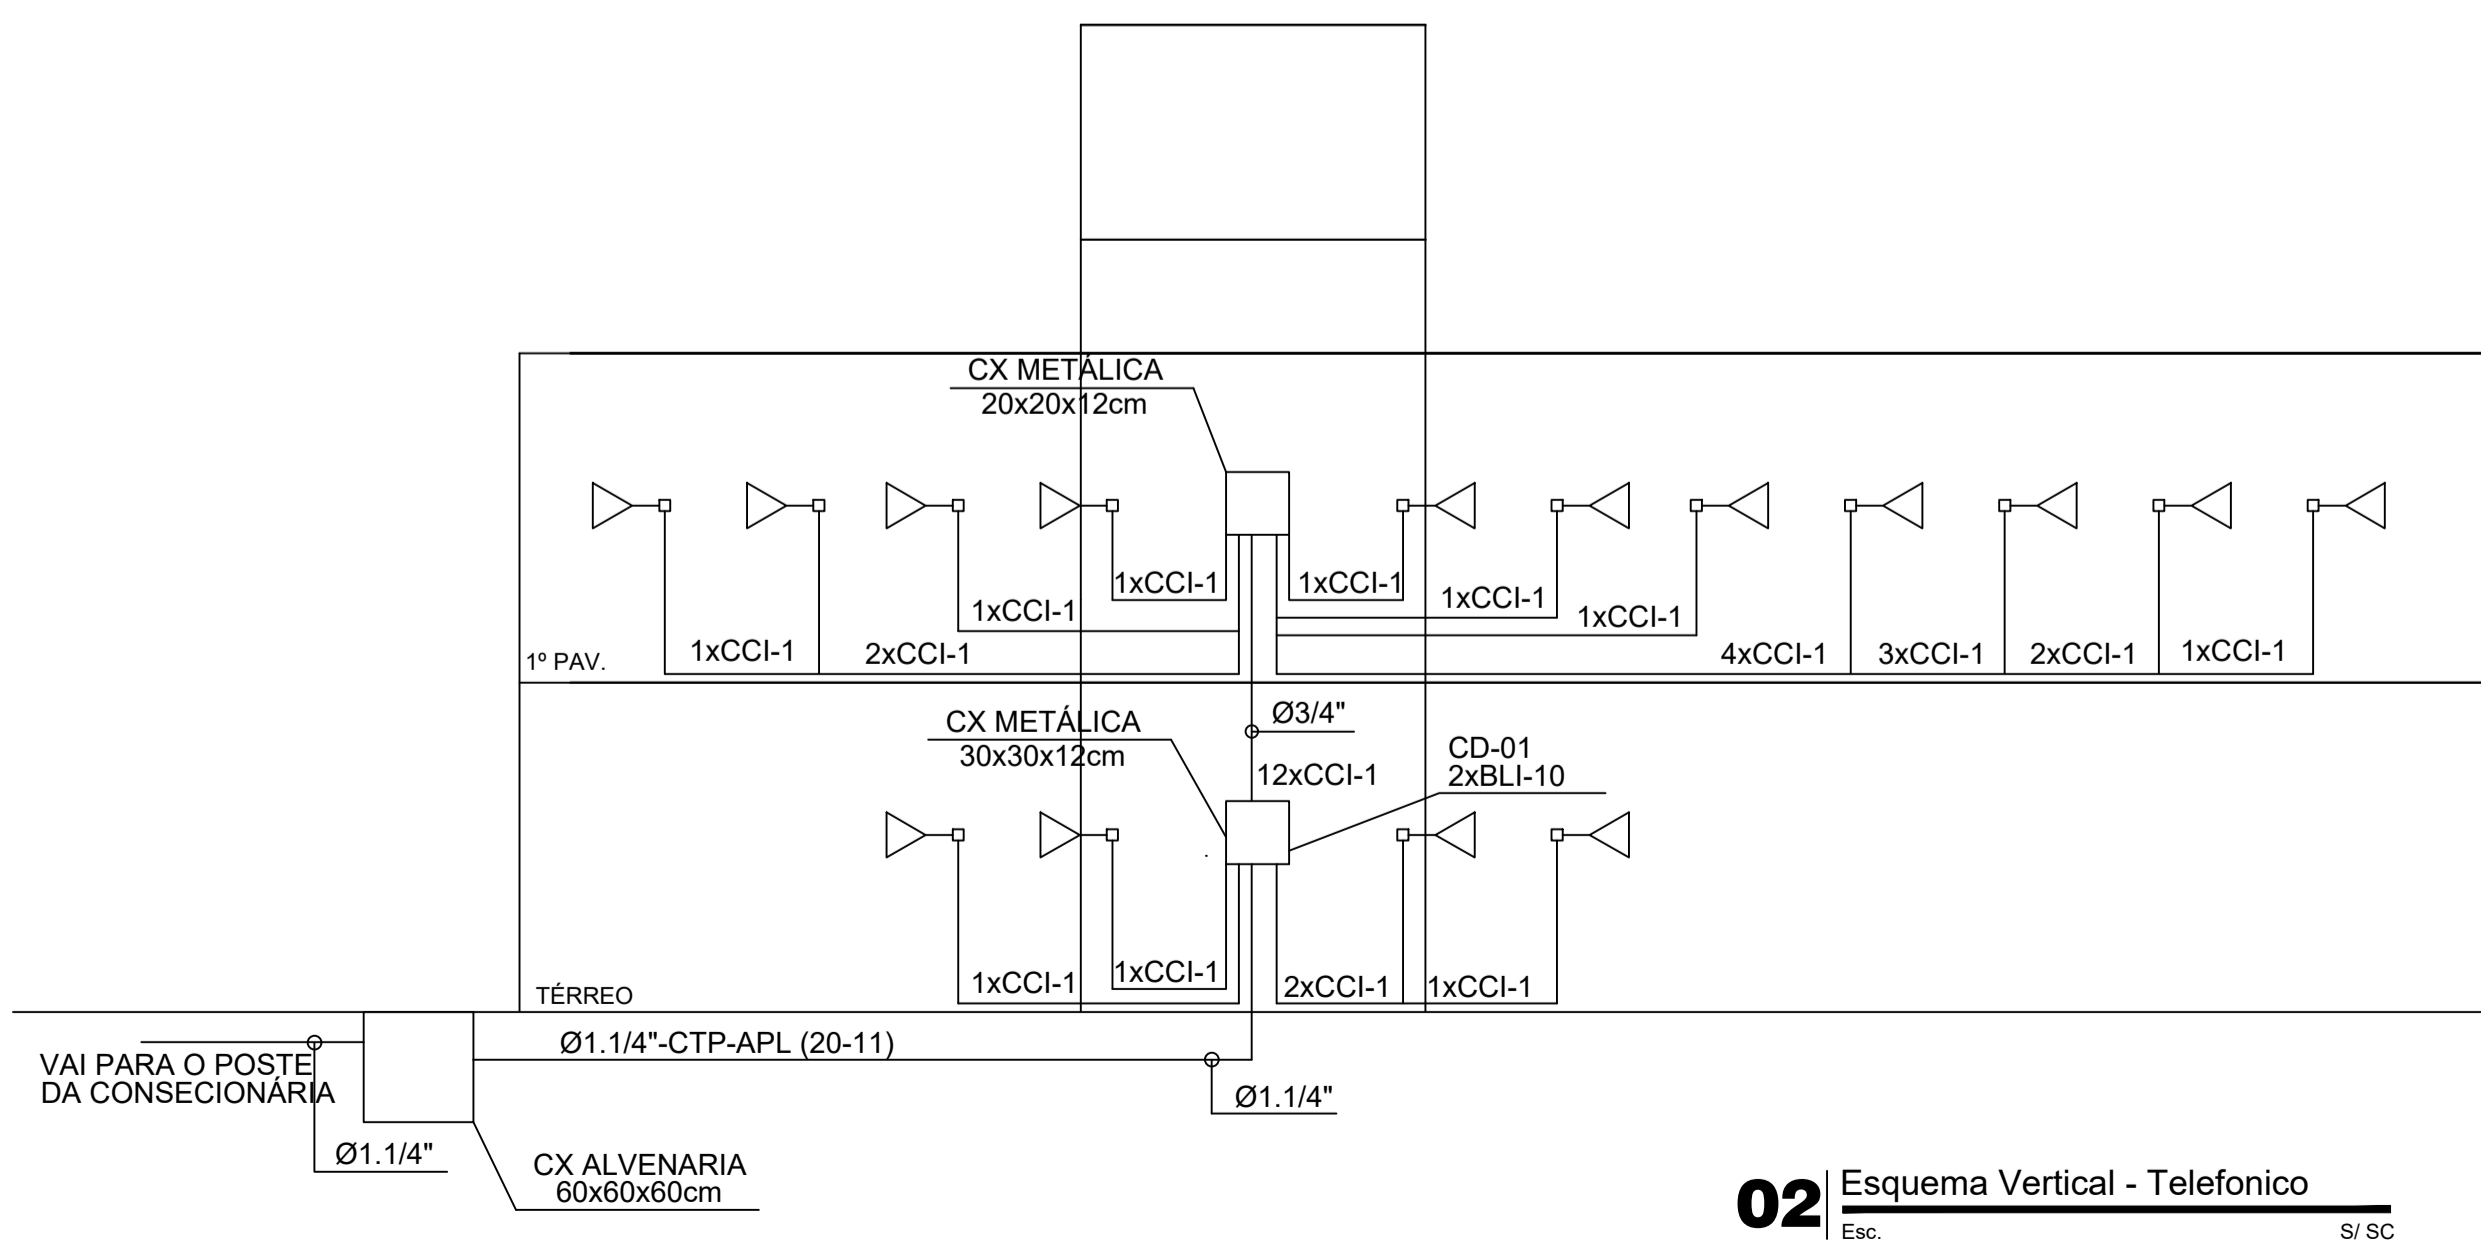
CX METÁLICA
20x20x12cm

1xCCI-1
1xCCI-1
1xCCI-1
1xCCI-1
1xCCI-1
1º PAV.
1xCCI-1
2xCCI-1
4xCCI-1
3xCCI-1
2xCCI-1
1xCCI-1

CX METÁLICA
30x30x12cm
Ø3/4"
12xCCI-1
CD-01
2xBLI-10

1xCCI-1
1xCCI-1
2xCCI-1
1xCCI-1
TÉRREO

VAI PARA O POSTE DA CONSECIONÁRIA
Ø1.1/4"-CTP-APL (20-11)
Ø1.1/4"
Ø1.1/4"
CX ALVENARIA
60x60x60cm

02 Esquema Vertical - Telefonico
Esc. S/ SC